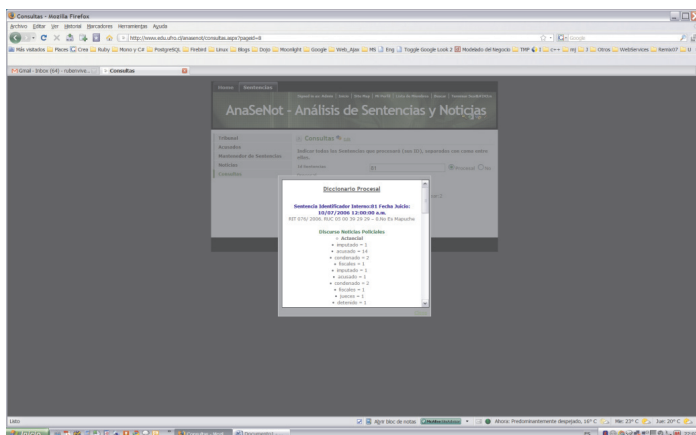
Consultas - Mozilla Firefox

Archivo Editar Ver Historial Marcadores Herramientas Ayuda

http://www.edu.uho.cl/anasenot/consultas.aspx?pageid=8

Más visitados Fleces Crea Ruby Mono y C# PostgreSQL Firebird Linux Blogs Dojo Moonlight Google Web_Ajax MS Eng Toggle Google Look 2 Modelado del Negocio TMP Otros WebServices Remax

Gmail - Inbox (64) - rubenrive... Consultas

Home Sentencias

AnaSeNot - Análisis de Sentencias y Noticias

Tribunal
Acusados
Marcadores de Sentencias
Noticias
Consultas

Consultas

Indicar todas las Sentencias que procesaron (con ID), seguridas con como otros otros

Id Sentencias 81

Diccionario Procesal

Sentencia Identificador Interno:81 Fecha Juicio: 10/07/2006 12:00:00 a.m.
RIT 076/ 2006, RUC 05 00 36 29 29 - 0,No Ex Mapuche

Discurso Noticias Policiales
• Actancial
• imputado = 1
• acusado = 14
• condenado = 2
• fiscales = 1
• imputado = 1
• acusado = 1
• condenado = 2
• fiscales = 1
• jueces = 1
• detenido = 1

Listo

Abrir bloc de notas

Ahora: Predominantemente despejado, 16° C Mie: 23° C Jue: 20° C